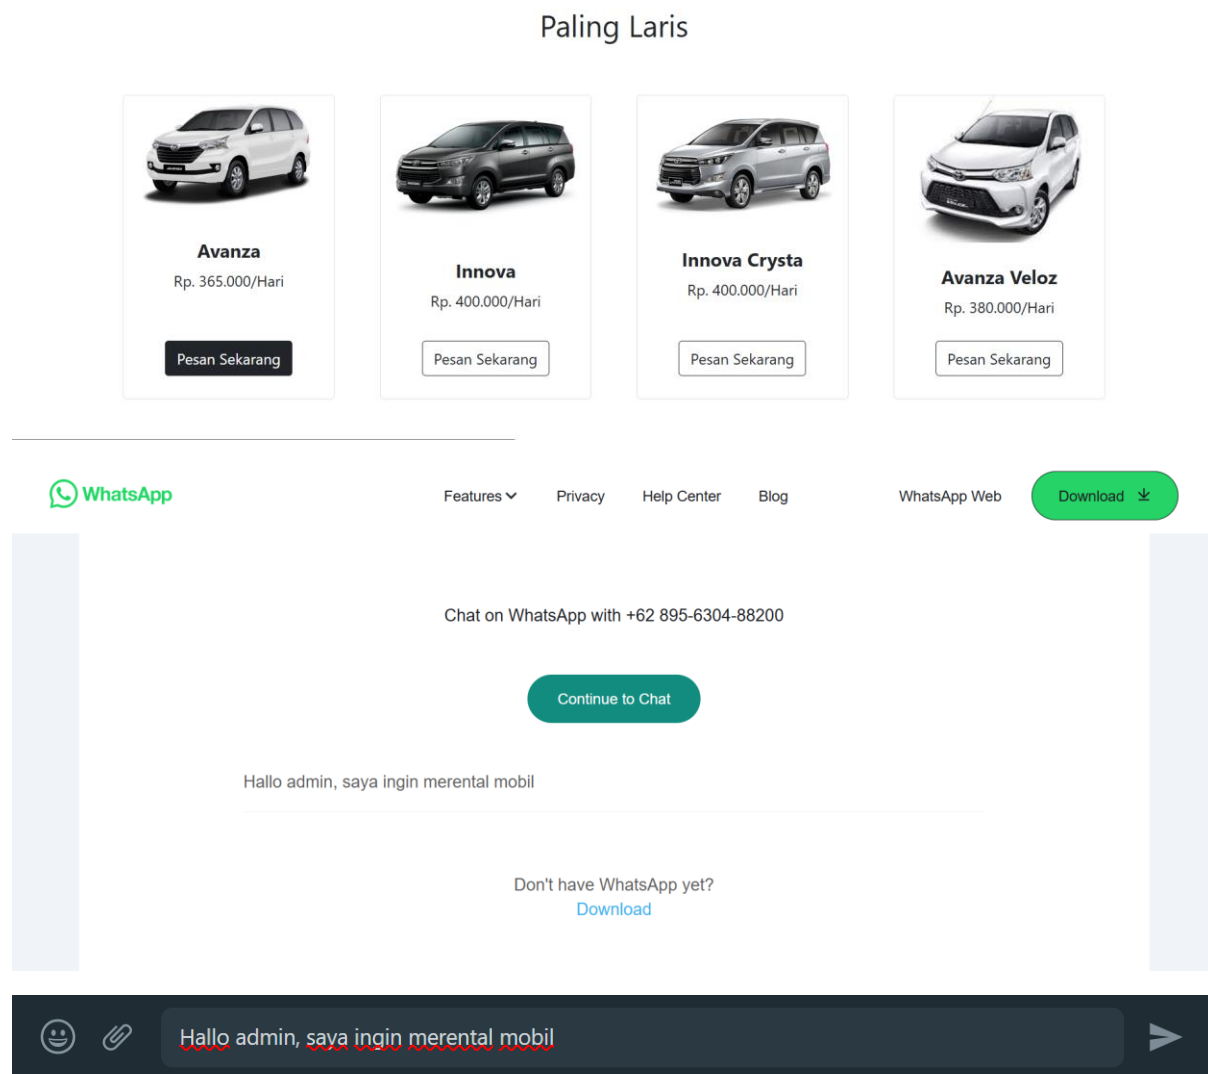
Paling Laris

Avanza
Rp. 365.000/Hari
Pesan Sekarang

Innova
Rp. 400.000/Hari
Pesan Sekarang

Innova Crysta
Rp. 400.000/Hari
Pesan Sekarang

Avanza Veloz
Rp. 380.000/Hari
Pesan Sekarang

WhatsApp
Features
Privacy
Help Center
Blog
WhatsApp Web
Download

Chat on WhatsApp with +62 895-6304-88200

Continue to Chat

Hallo admin, saya ingin merental mobil

Don't have WhatsApp yet?
Download

Hallo admin, saya ingin merental mobil